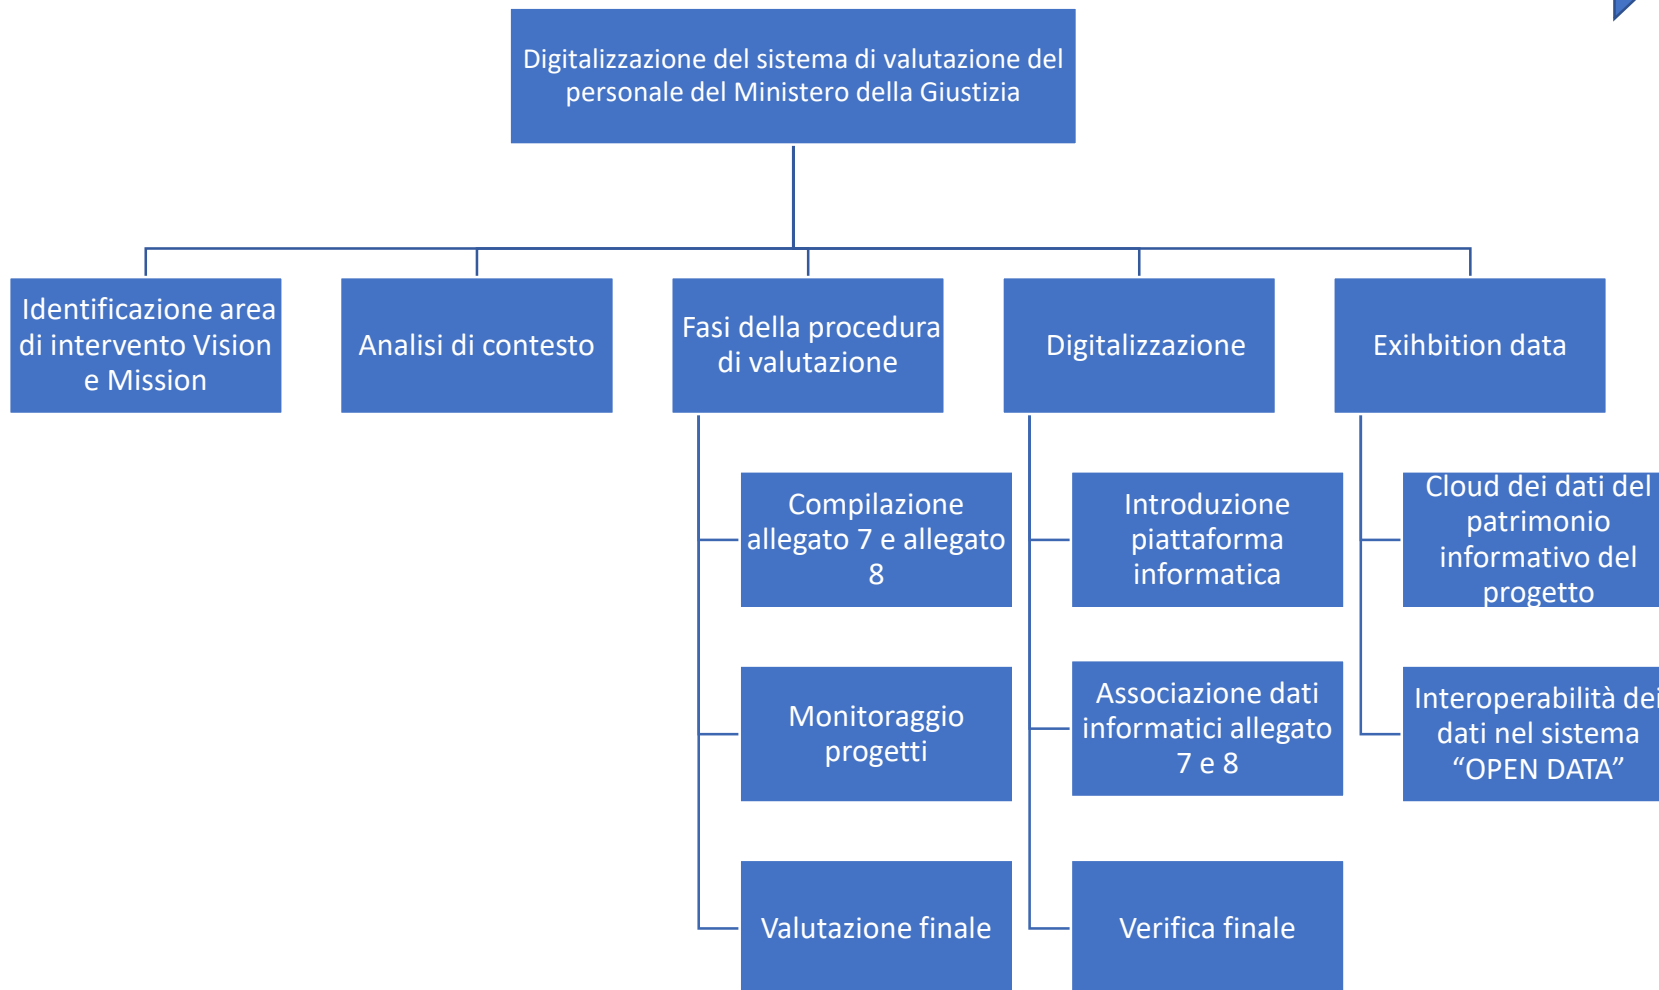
Digitalizzazione del sistema di valutazione del personale del Ministero della Giustizia

Identificazione area di intervento Vision e Mission

Analisi di contesto

Fasi della procedura di valutazione

Compilazione allegato 7 e allegato 8

Monitoraggio progetti

Valutazione finale

Digitalizzazione

Introduzione piattaforma informatica

Associazione dati informatici allegato 7 e 8

Verifica finale

Exihbition data

Cloud dei dati del patrimonio informativo del progetto

Interoperabilità dei dati nel sistema “OPEN DATA”